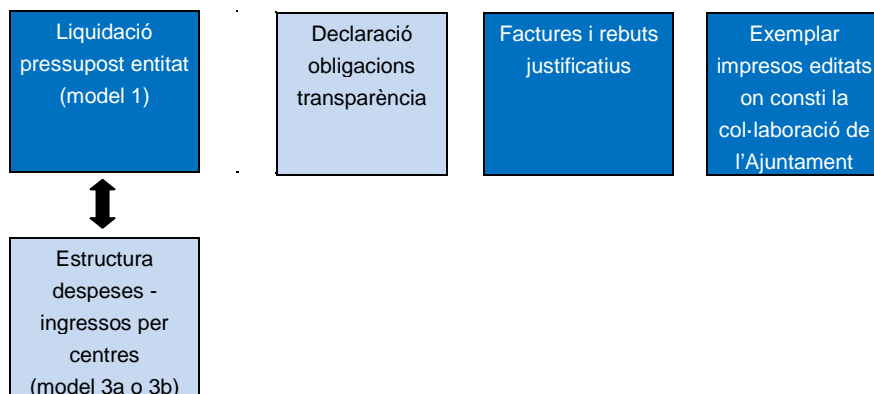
Liquidació pressupost entitat (model 1)

Declaració obligacions transparència

Factures i rebuts justificatius

Exemplar impresos editats on consti la col·laboració de l'Ajuntament

Estructura despeses - ingressos per centres (model 3a o 3b)